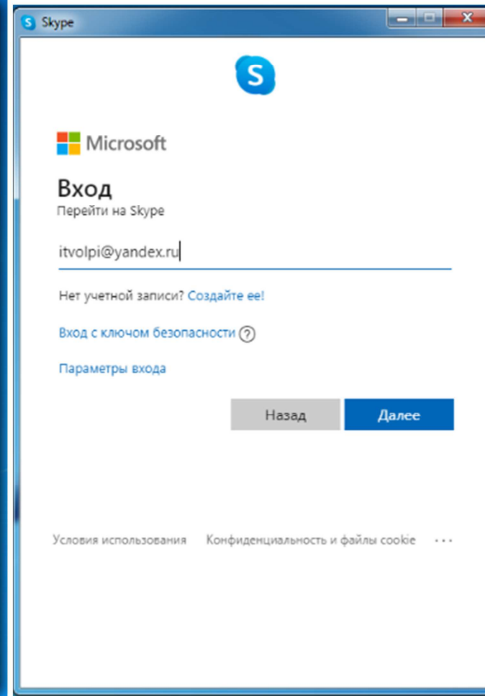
Skype

S

Microsoft

Вход
Перейти на Skype

itvolpi@yandex.ru

Нет учетной записи? Создайте ее!

Вход с ключом безопасности ?

Параметры входа

Назад

Далее

Условия использования Конфиденциальность и файлы cookie ...